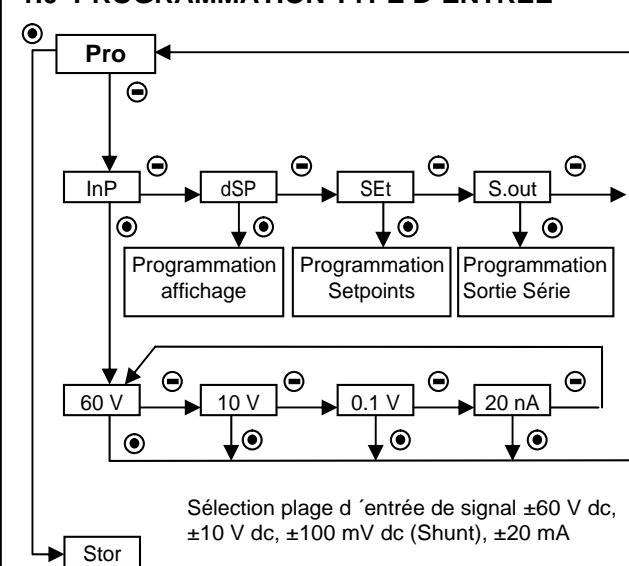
Pro

InP
dSP
SEt
S.out

Programmation affichage
Programmation Setpoints
Programmation Sortie Série

60 V
10 V
0.1 V
20 nA

Sélection plage d ´entrée de signal ±60 V dc, ±10 V dc, ±100 mV dc (Shunt), ±20 mA

Stor